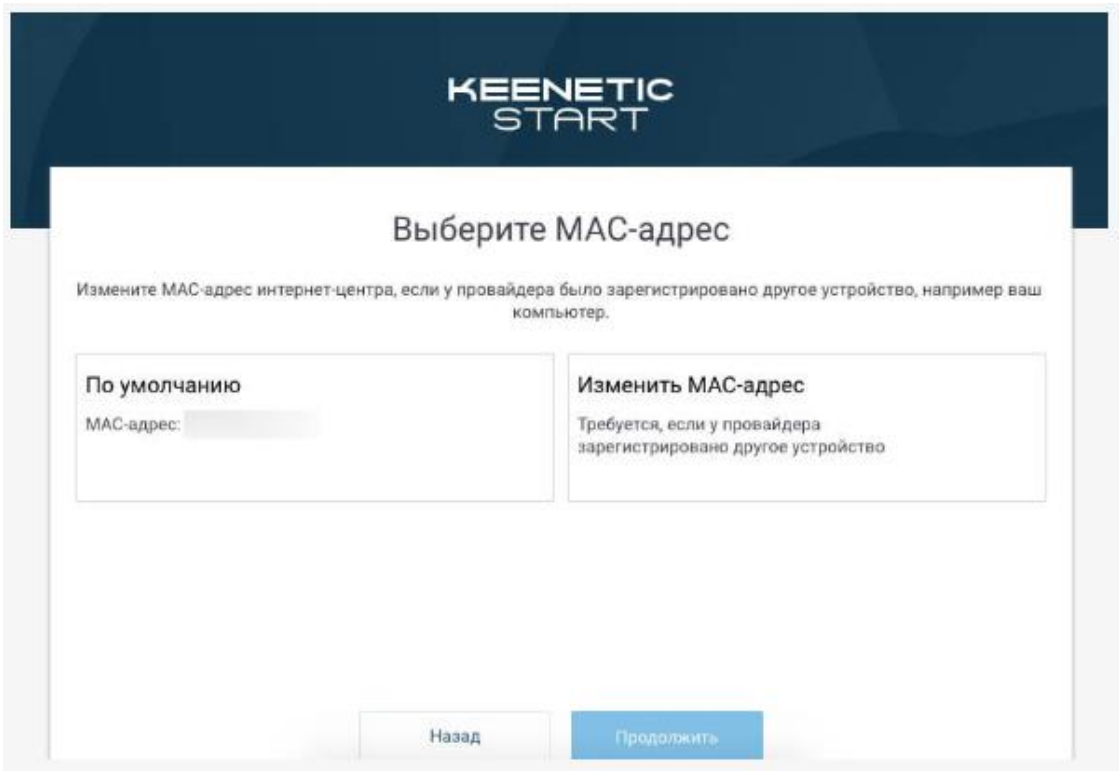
KEENETIC
START

Выберите MAC-адрес

Измените MAC-адрес интернет-центра, если у провайдера было зарегистрировано другое устройство, например ваш компьютер.

По умолчанию

MAC-адрес: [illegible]

Изменить MAC-адрес

Требуется, если у провайдера зарегистрировано другое устройство

Назад

Продолжить